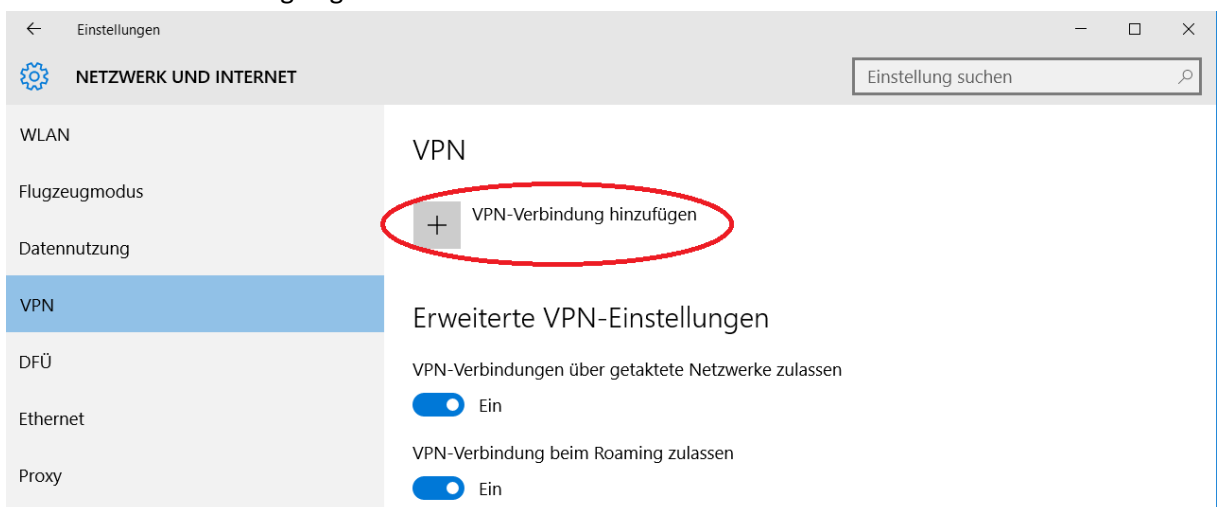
Einstellungen

NETZWERK UND INTERNET

Einstellung suchen

WLAN

Flugzeugmodus

Datennutzung

VPN

DFÜ

Ethernet

Proxy

VPN

VPN-Verbindung hinzufügen

Erweiterte VPN-Einstellungen

VPN-Verbindungen über getaktete Netzwerke zulassen

Ein

VPN-Verbindung beim Roaming zulassen

Ein